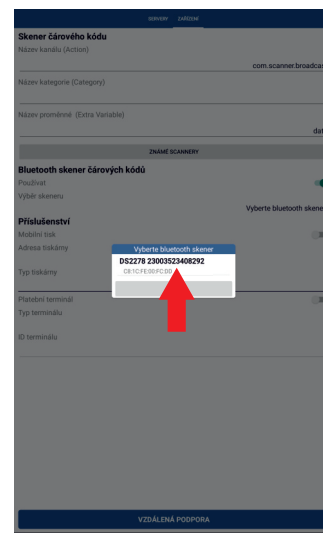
SERVERY ZAŘÍZENÍ

Skener čárového kódu
Název kanálu (Action)
com.scanner.broadcas
Název kategorie (Category)
Název proměnné (Extra Variable)
dat
ZNÁMÉ SCANNERY

Bluetooth skener čárových kódů
Používat
Výběr skeneru
Vyberte bluetooth skene

Příslušenství
Mobilní tisk
Adresa tiskárny
Typ tiskárny
Platební terminál
Typ terminálu
ID terminálu

Vyberte bluetooth skener
DS2278 23003523408292
C8:1C:FE:00:FC:D0

VZDÁLENÁ PODPORA